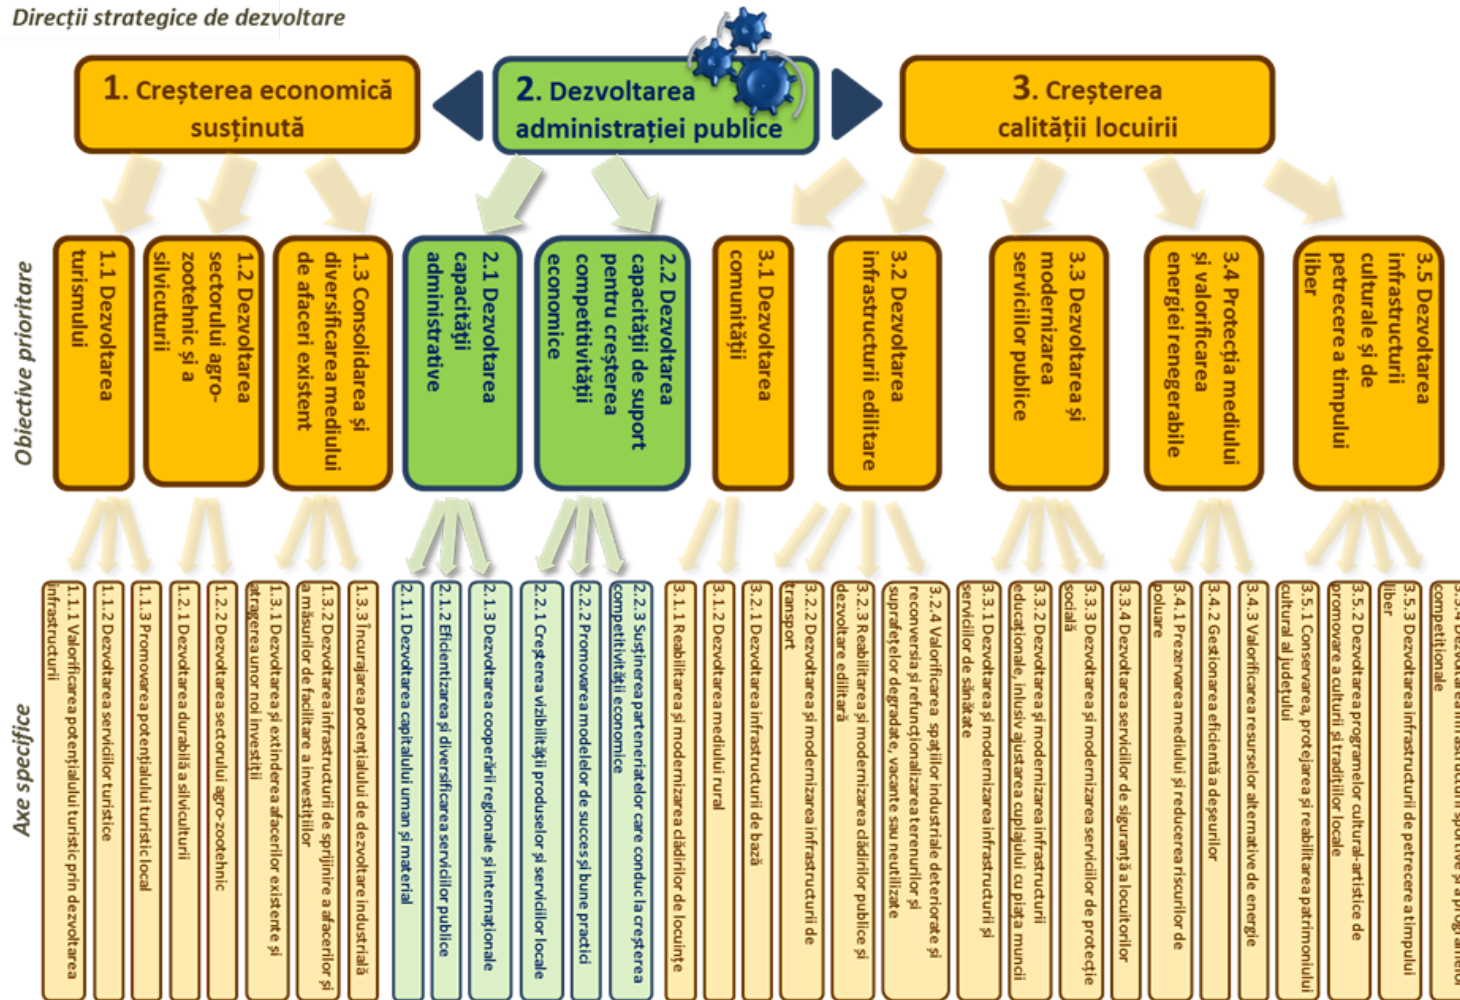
Direcții strategice de dezvoltare

1. Creșterea economică susținută

2. Dezvoltarea administrației publice

3. Creșterea calității locuirii

Obiective prioritare

1.1 Dezvoltarea turismului

1.2 Dezvoltarea sectorului agro-zootehnic și a silviculturii

1.3 Consolidarea și diversificarea mediului de afaceri existent

2.1 Dezvoltarea capacității administrative

2.2 Dezvoltarea capacități de suport pentru creșterea competitivității economice

3.1 Dezvoltarea comunității

3.2 Dezvoltarea infrastructurii edilitare

3.3 Dezvoltarea și modernizarea serviciilor publice

3.4 Protecția mediului și valorificarea energiei regenerabile

3.5 Dezvoltarea infrastructurii culturale și de petrecere a timpului liber

Axe specifice

1.1.1 Valorificarea potențialului turistic prin dezvoltarea infrastructurii

1.1.2 Dezvoltarea serviciilor turistice

1.1.3 Promovarea potențialului turistic local

1.2.1 Dezvoltarea durabilă a silviculturii

1.2.2 Dezvoltarea sectorului agro-zootehnic

1.3.1 Dezvoltarea și extinderea afacerilor existente și atragerea unor noi investiții

1.3.2 Dezvoltarea infrastructurii de sprijinire a afacerilor și măsurilor de facilitare a investițiilor

1.3.3 Încurajarea potențialului de dezvoltare industrială

2.1.1 Dezvoltarea capitalului uman și material

2.1.2 Eficientizarea și diversificarea serviciilor publice

2.1.3 Dezvoltarea cooperării regionale și internaționale

2.2.1 Creșterea vizibilității produselor și serviciilor locale

2.2.2 Promovarea modelelor de succes și bune practici

2.2.3 Susținerea parteneriatelor care conduc la creșterea competitivității economice

3.1.1 Reabilitarea și modernizarea clădirilor de locuințe

3.1.2 Dezvoltarea mediului rural

3.2.1 Dezvoltarea infrastructurii de bază

3.2.2 Dezvoltarea și modernizarea infrastructurii de transport

3.2.3 Reabilitarea și modernizarea clădirilor publice și dezvoltare edilitară

3.2.4 Valorificarea spațiilor industriale deteriorate și reconversia și refuncționalizarea terenurilor și suprafețelor degradate, vacante sau neutilizate

3.3.1 Dezvoltarea și modernizarea infrastructurii și serviciilor de sănătate

3.3.2 Dezvoltarea și modernizarea infrastructurii educaționale, inclusiv ajustarea cuplajului cu piața muncii

3.3.3 Dezvoltarea și modernizarea serviciilor de protecție socială

3.3.4 Dezvoltarea serviciilor de siguranță a locuitorilor

3.4.1 Prezervarea mediului și reducerea riscurilor de poluare

3.4.2 Gestionarea eficientă a deșeurilor

3.4.3 Valorificarea resurselor alternative de energie

3.5.1 Conservarea, protejarea și reabilitarea patrimoniului cultural al județului

3.5.2 Dezvoltarea programelor cultural-artistice de promovare a culturii și tradițiilor locale

3.5.3 Dezvoltarea infrastructurii de petrecere a timpului liber

3.5.4 Dezvoltarea infrastructurii sportive și a programelor competiționale